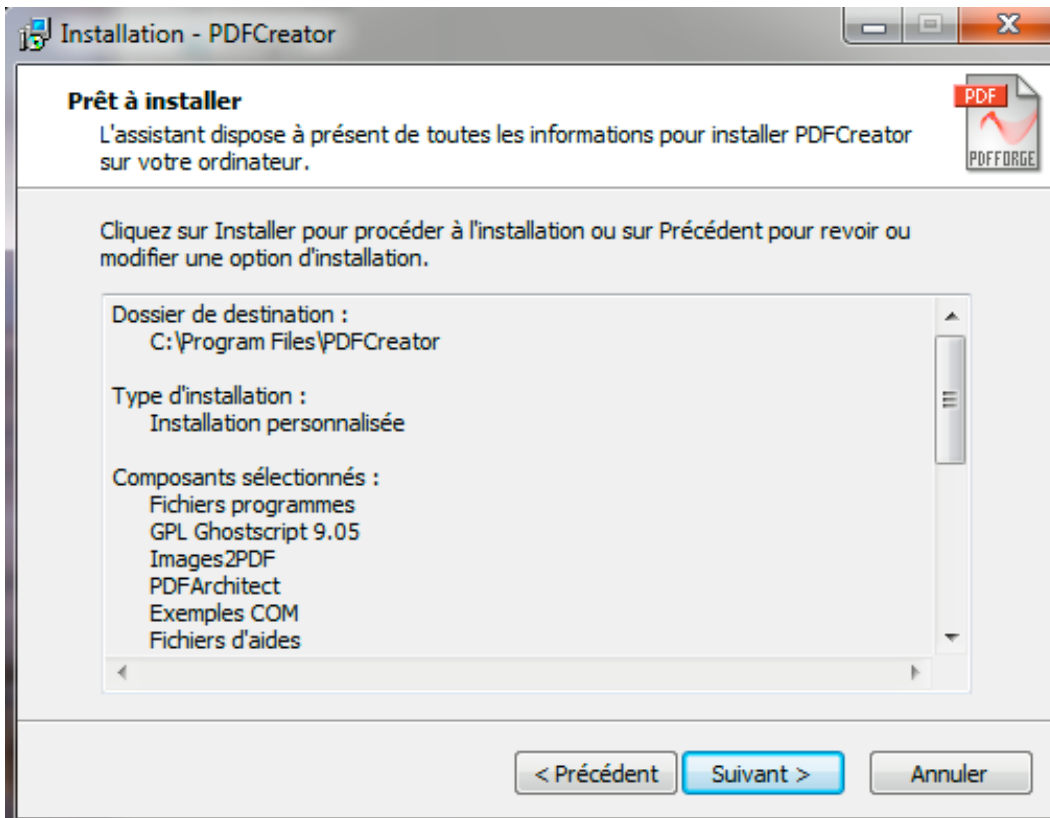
Installation - PDFCreator

Prêt à installer
L'assistant dispose à présent de toutes les informations pour installer PDFCreator sur votre ordinateur.

PDF
PDFFORGE

Cliquez sur Installer pour procéder à l'installation ou sur Précédent pour revoir ou modifier une option d'installation.

Dossier de destination :
C:\Program Files\PDFCreator

Type d'installation :
Installation personnalisée

Composants sélectionnés :
Fichiers programmes
GPL Ghostscript 9.05
Images2PDF
PDFArchitect
Exemples COM
Fichiers d'aides

< Précédent
Suivant >
Annuler